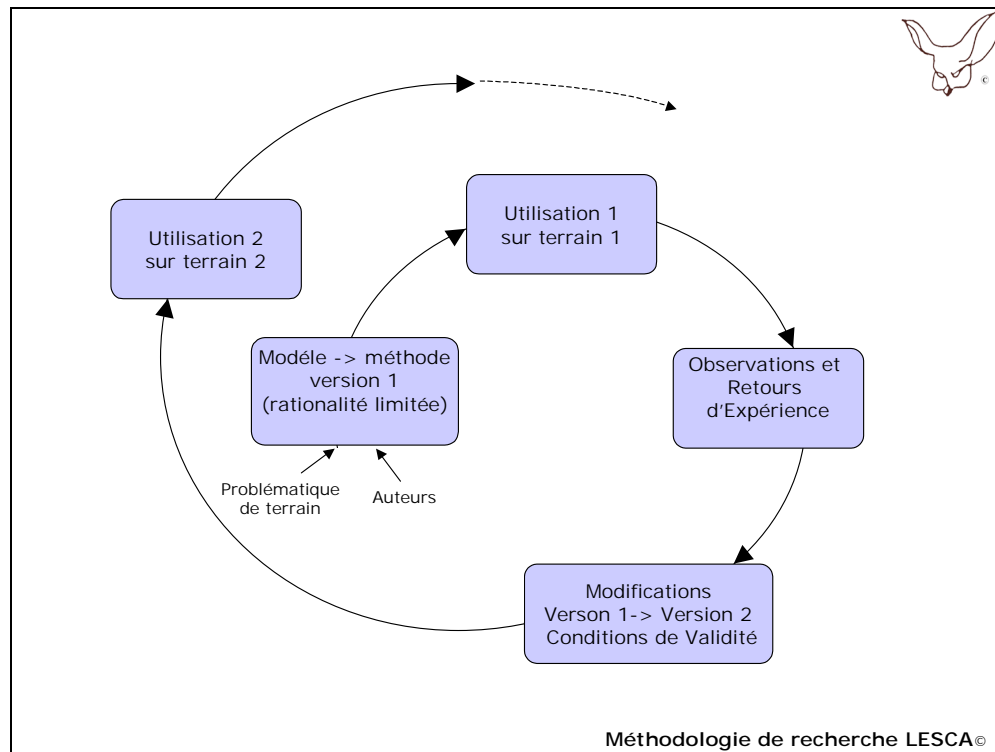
©

Utilisation 2 sur terrain 2

Utilisation 1 sur terrain 1

Modéle -> méthode version 1 (rationalité limitée)

Problématique de terrain

Auteurs

Observations et Retours d'Expérience

Modifications Verson 1-> Version 2 Conditions de Validité

Méthodologie de recherche LESCA©